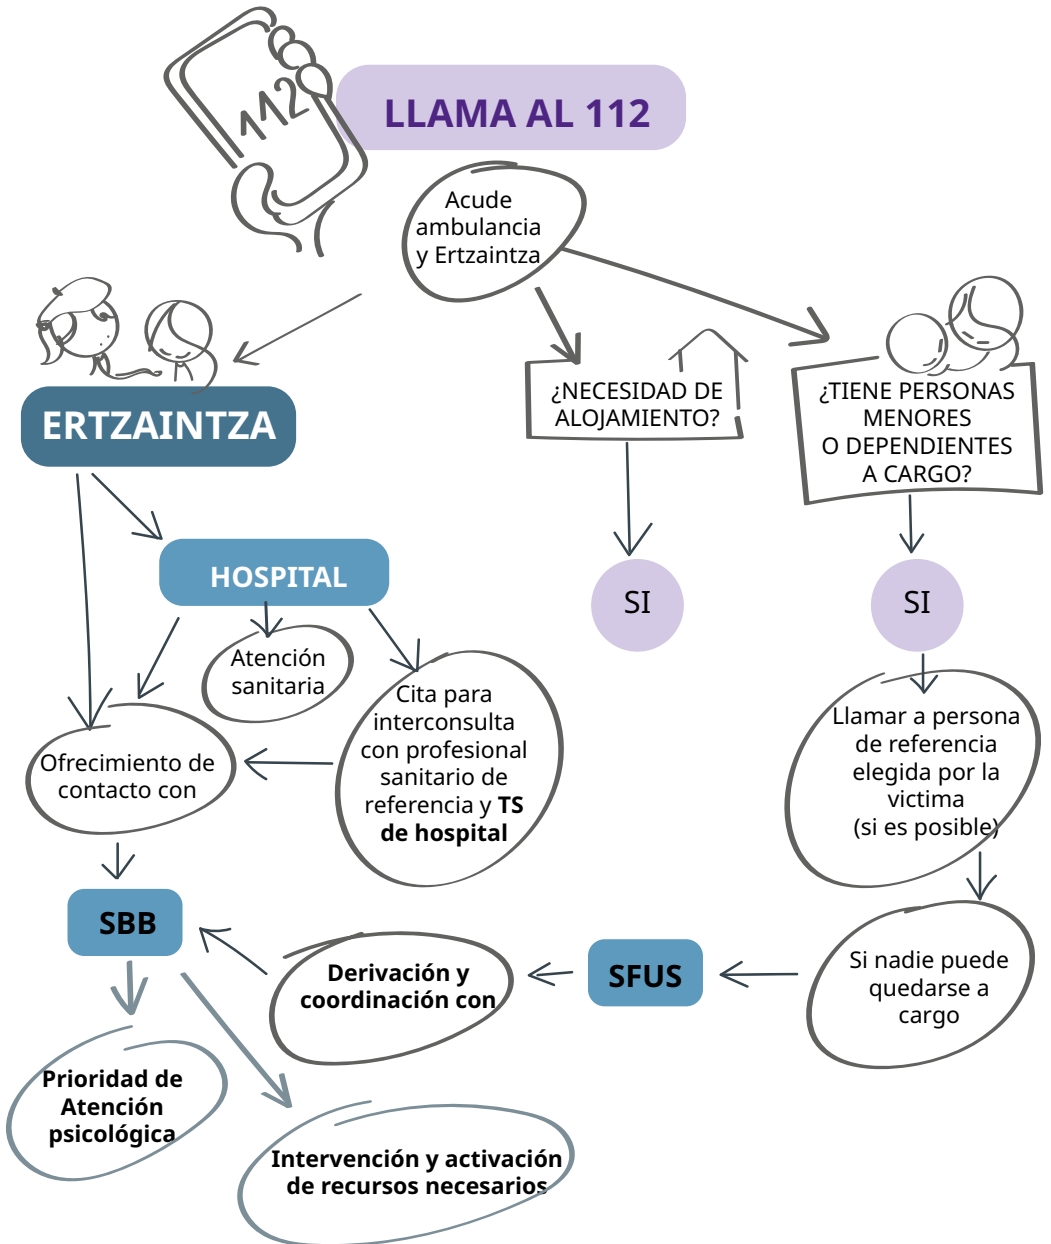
112

LLAMA AL 112

Acude ambulancia y Ertzaintza

ERTZAINTZA

¿NECESIDAD DE ALOJAMIENTO?

¿TIENE PERSONAS MENORES O DEPENDIENTES A CARGO?

HOSPITAL

SI

SI

Atención sanitaria

Cita para interconsulta con profesional sanitario de referencia y **TS de hospital**

Ofrecimiento de contacto con

Llamar a persona de referencia elegida por la victima (si es posible)

SBB

Derivación y coordinación con

SFUS

Si nadie puede quedarse a cargo

Prioridad de Atención psicológica

Intervención y activación de recursos necesarios